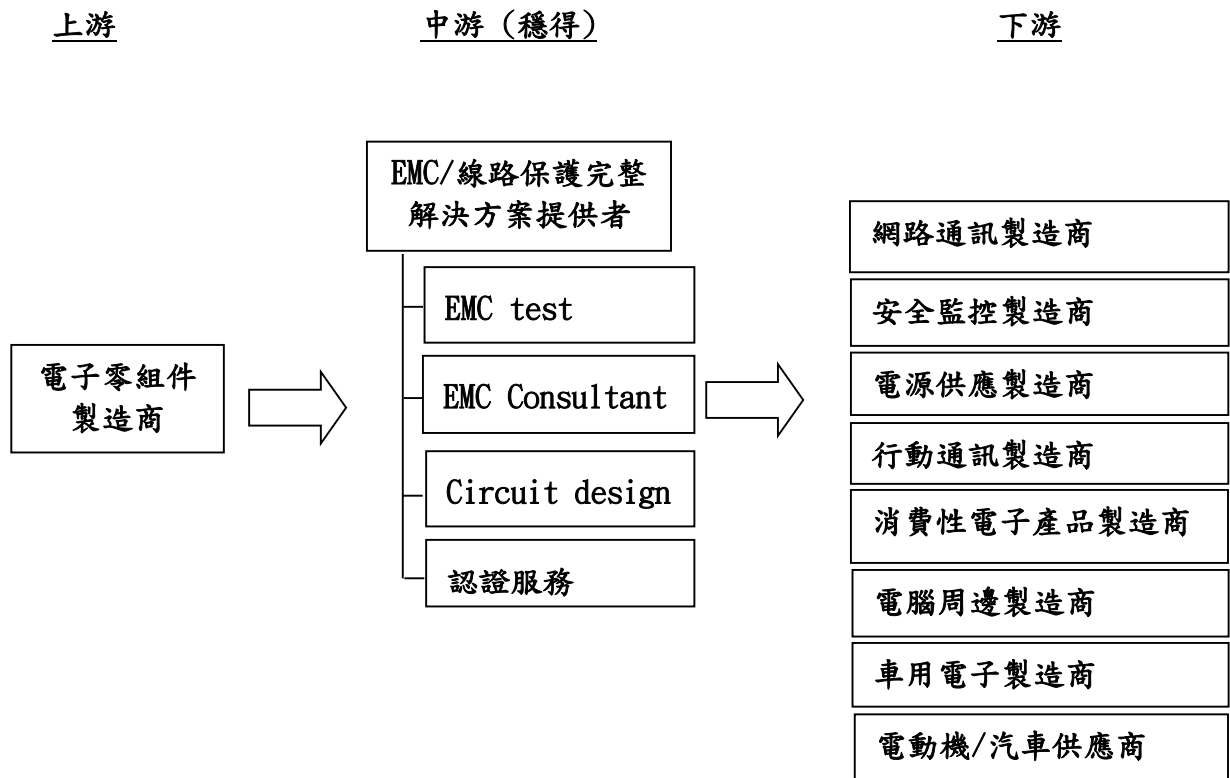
上游

中游（穩得）

下游

電子零組件製造商

EMC/線路保護完整解決方案提供者

EMC test

EMC Consultant

Circuit design

認證服務

網路通訊製造商

安全監控製造商

電源供應製造商

行動通訊製造商

消費性電子產品製造商

電腦周邊製造商

車用電子製造商

電動機/汽車供應商